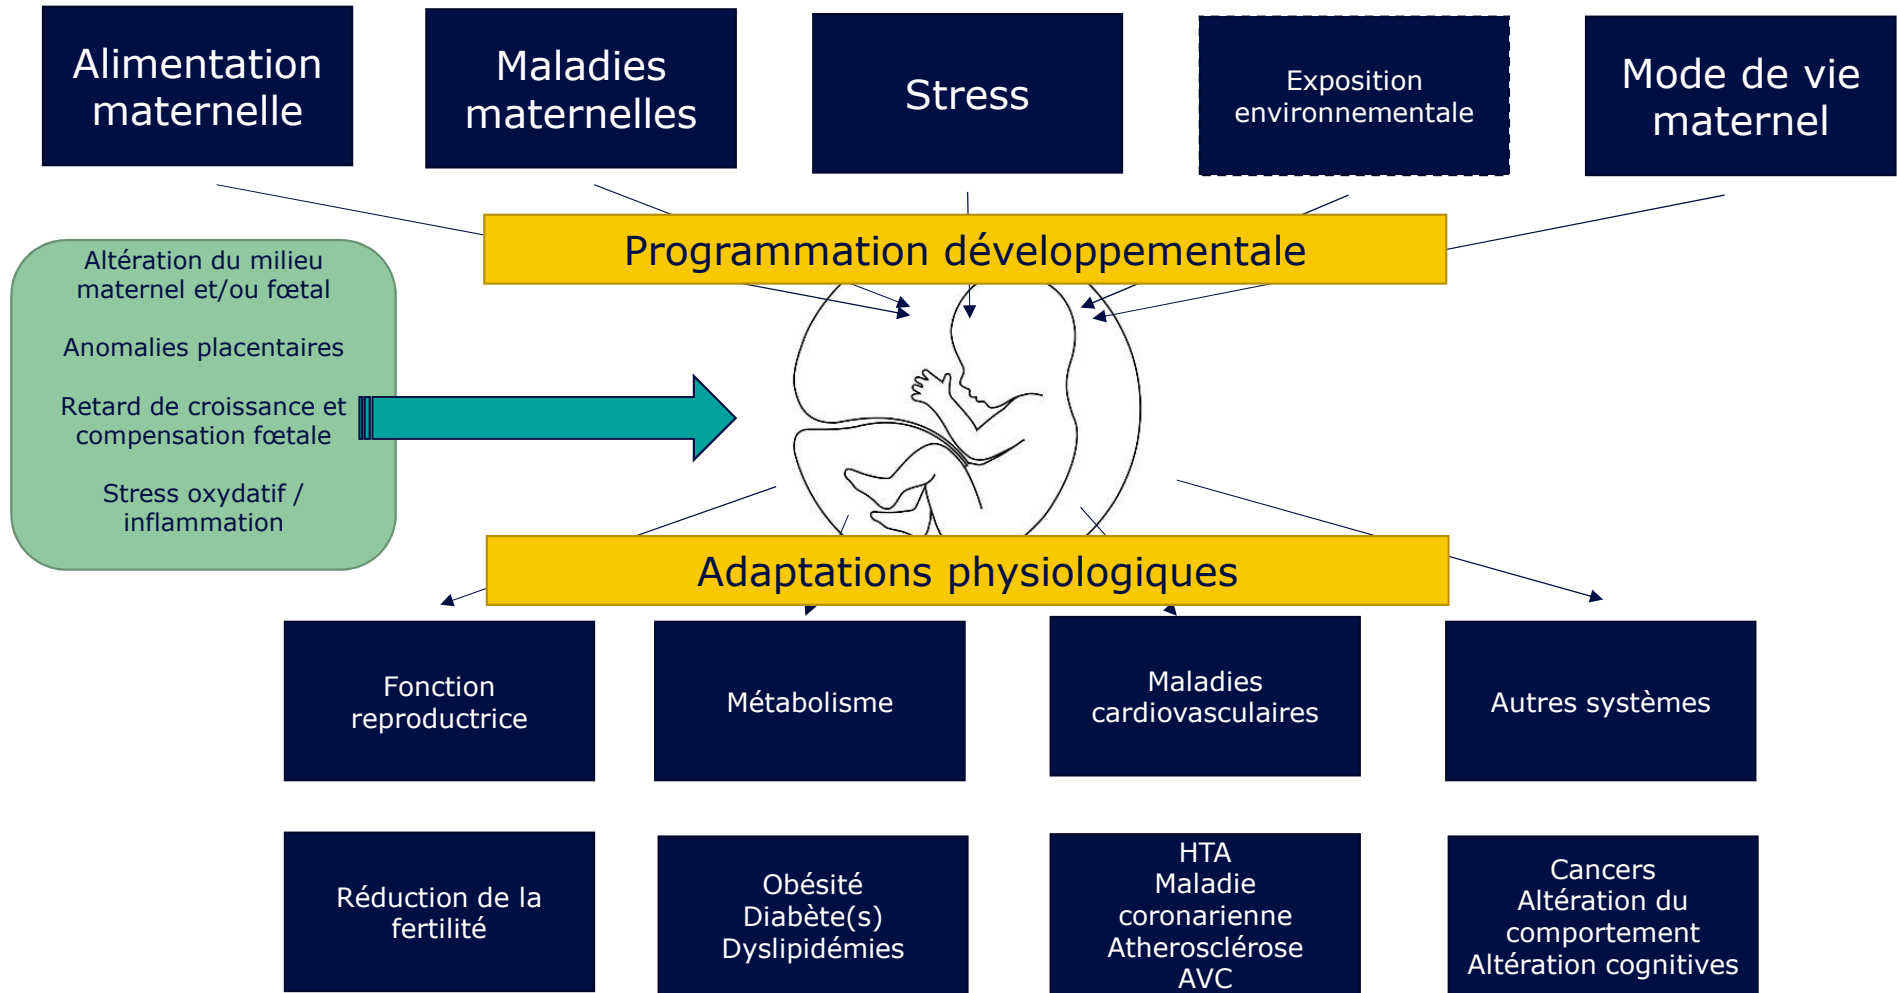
Alimentation maternelle

Maladies maternelles

Stress

Exposition environnementale

Mode de vie maternel

Programmation développementale

Altération du milieu maternel et/ou fœtal

Anomalies placentaires

Retard de croissance et compensation fœtale

Stress oxydatif / inflammation

Adaptations physiologiques

Fonction reproductrice

Métabolisme

Maladies cardiovasculaires

Autres systèmes

Réduction de la fertilité

Obésité
Diabète(s)
Dyslipidémies

HTA
Maladie coronarienne
Atherosclérose
AVC

Cancers
Altération du comportement
Altération cognitives